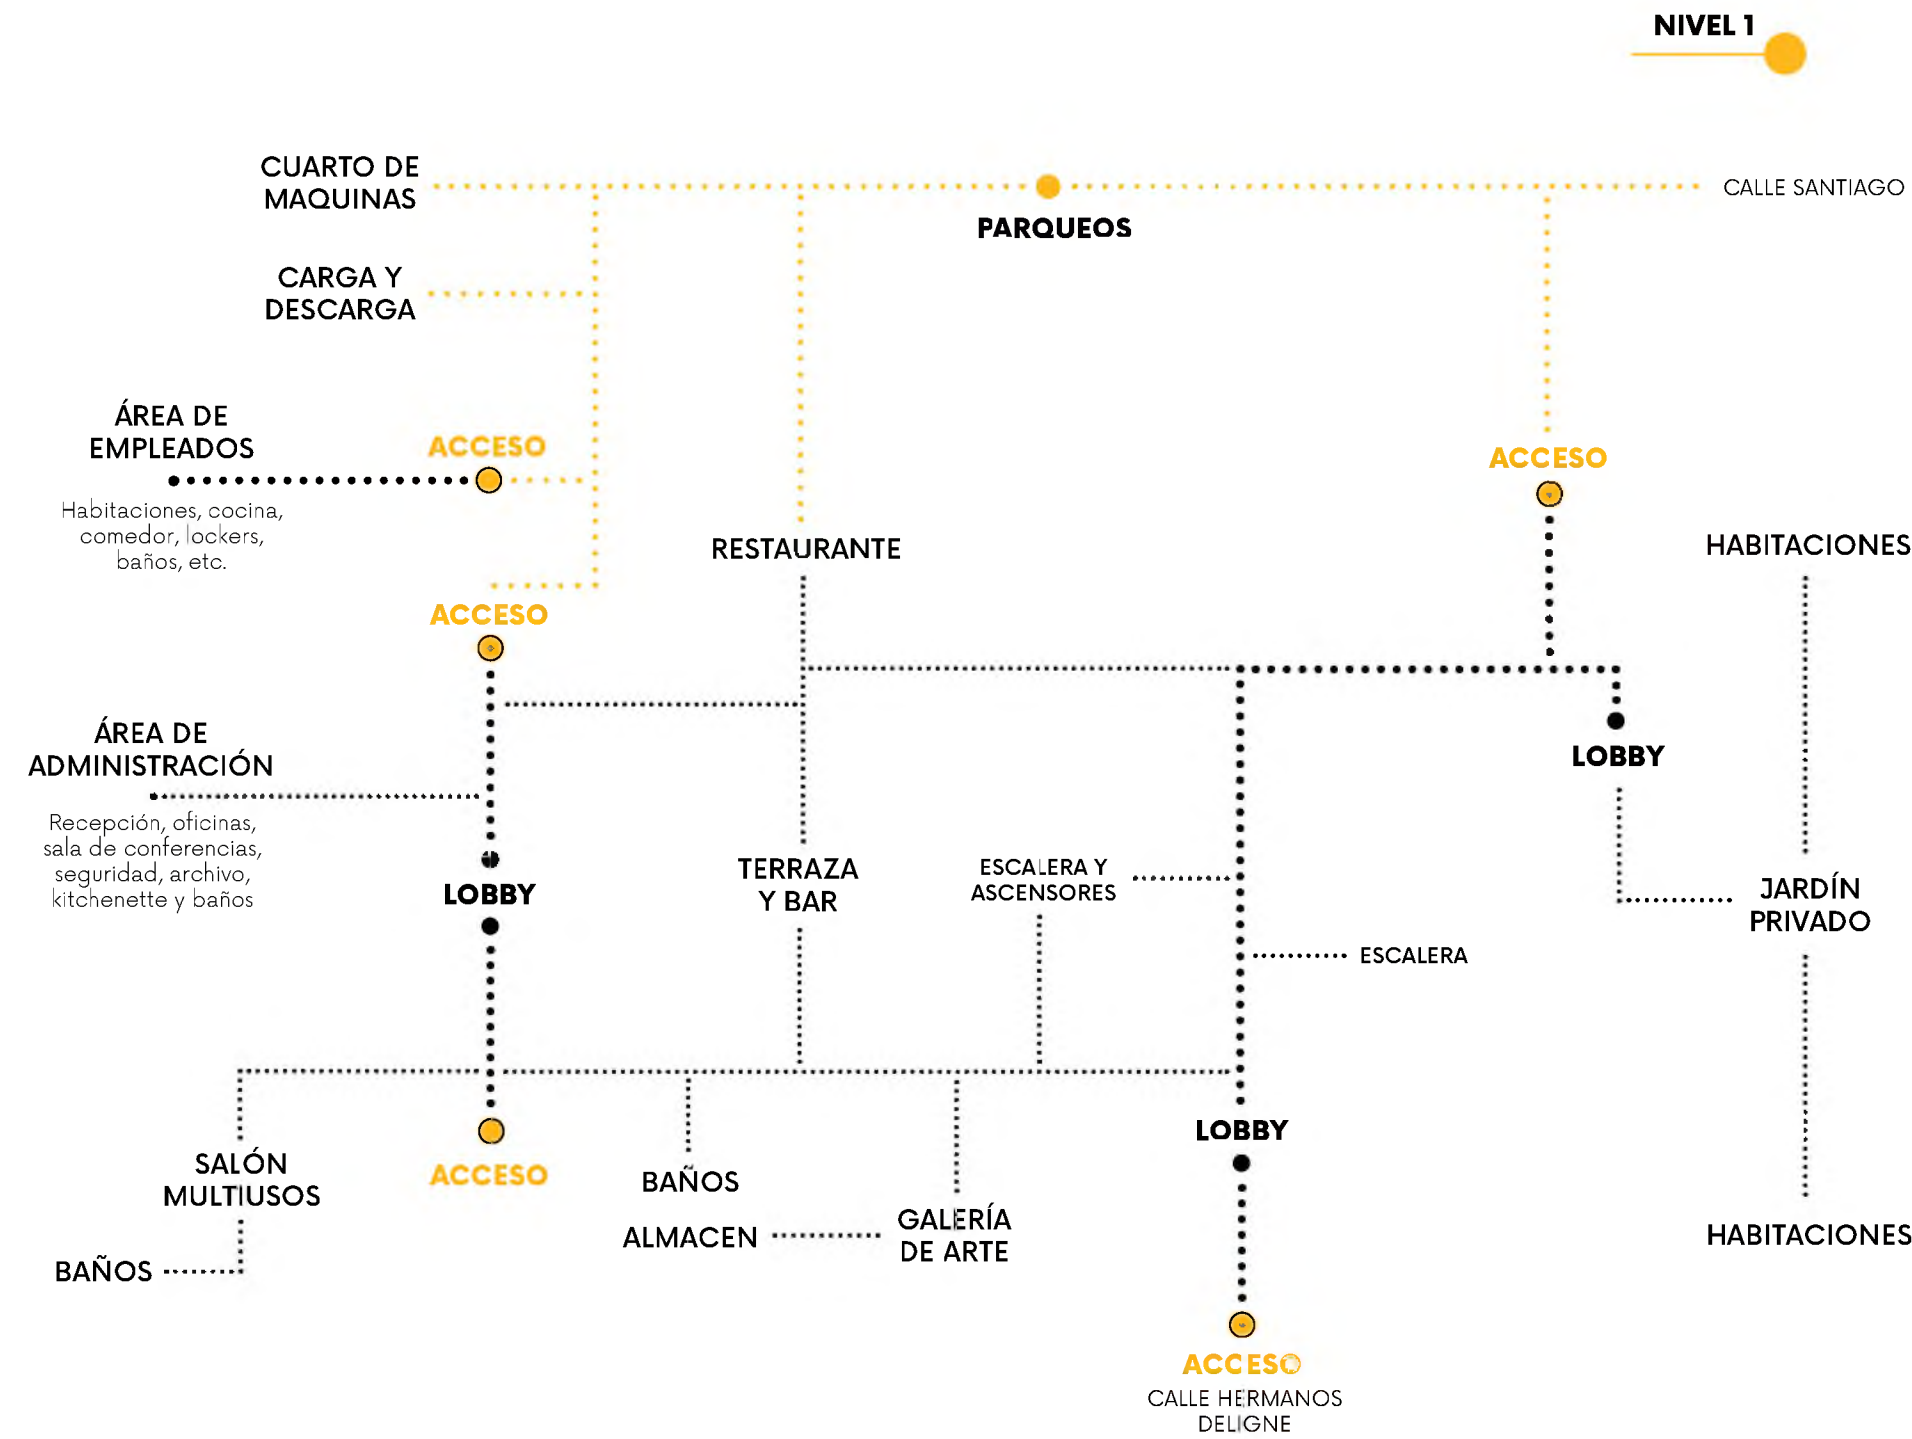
NIVEL 1

CUARTO DE MAQUINAS

PARQUEOS

CALLE SANTIAGO

CARGA Y DESCARGA

ÁREA DE EMPLEADOS

Habitaciones, cocina, comedor, lockers, baños, etc.

ACCESO

ACCESO

RESTAURANTE

HABITACIONES

ACCESO

LOBBY

ÁREA DE ADMINISTRACIÓN

Recepción, oficinas, sala de conferencias, seguridad, archivo, kitchenette y baños

LOBBY

TERRAZA Y BAR

ESCALERA Y ASCENSORES

JARDÍN PRIVADO

ESCALERA

SALÓN MULTIUSOS

ACCESO

BAÑOS

LOBBY

HABITACIONES

BAÑOS

ALMACEN

GALERÍA DE ARTE

ACCESO
CALLE HERMANOS DELIGNE